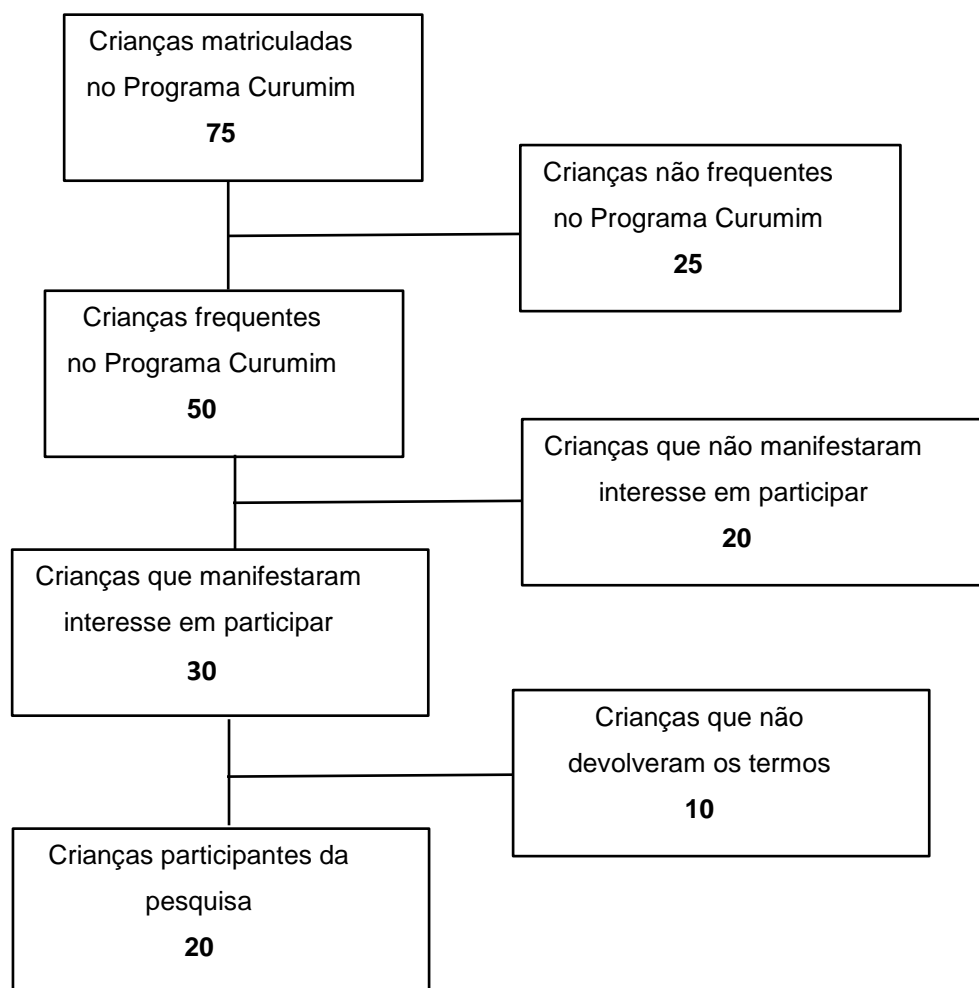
Crianças matriculadas no Programa Curumim
**75**

Crianças não frequentes no Programa Curumim
**25**

Crianças frequentes no Programa Curumim
**50**

Crianças que não manifestaram interesse em participar
**20**

Crianças que manifestaram interesse em participar
**30**

Crianças que não devolveram os termos
**10**

Crianças participantes da pesquisa
**20**